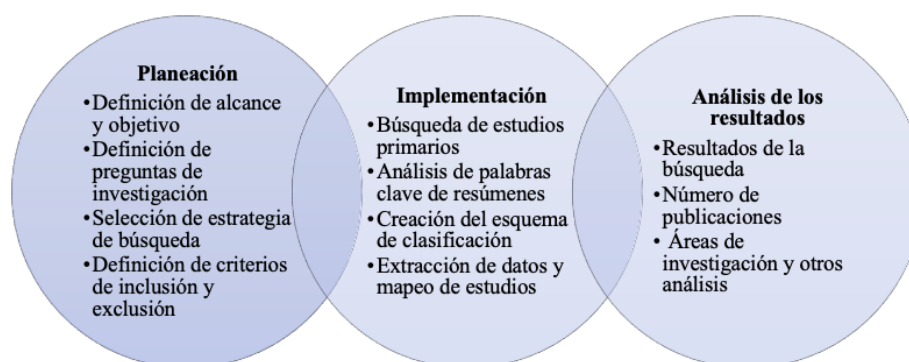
Planeación
•Definición de alcance y objetivo
•Definición de preguntas de investigación
•Selección de estrategia de búsqueda
•Definición de criterios de inclusión y exclusión

Implementación
•Búsqueda de estudios primarios
•Análisis de palabras clave de resúmenes
•Creación del esquema de clasificación
•Extracción de datos y mapeo de estudios

Análisis de los resultados
•Resultados de la búsqueda
•Número de publicaciones
• Áreas de investigación y otros análisis